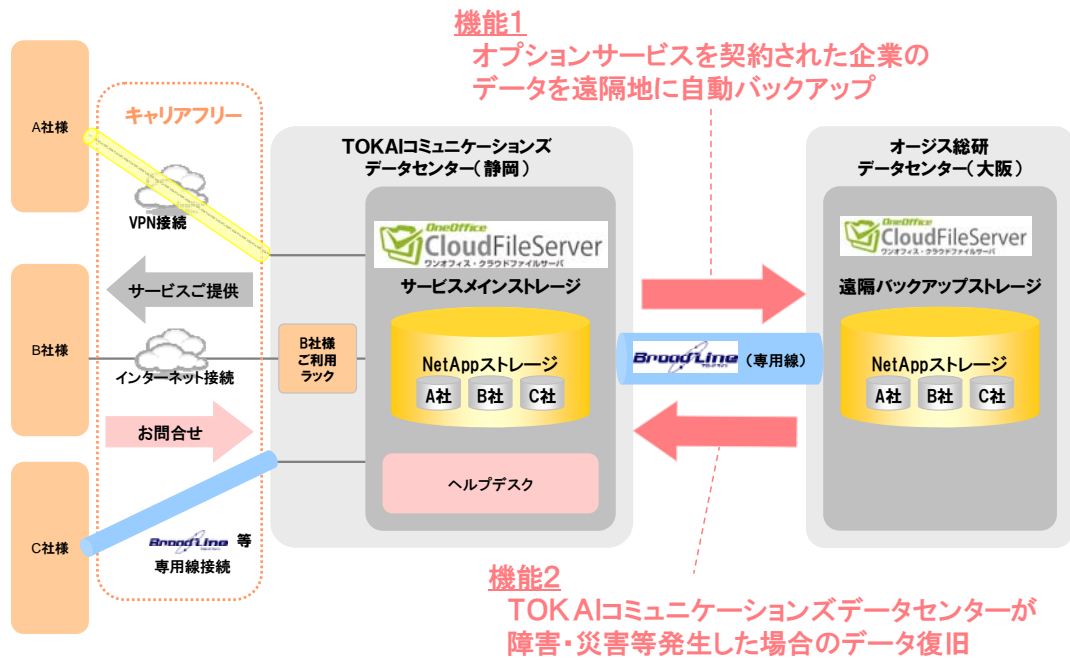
機能1
オプションサービスを契約された企業のデータを遠隔地に自動バックアップ

A社様

キャリアフリー

VPN接続

B社様

サービスご提供

インターネット接続

お問合せ

C社様

BroadLine 等
専用線接続

TOKAIコミュニケーションズ
データセンター（静岡）

OneOffice CloudFileServer
ワンオフィス・クラウドファイルサーバ

サービスメインストレージ

B社様
ご利用
ラック

NetAppストレージ
A社 B社 C社

ヘルプデスク

BroadLine（専用線）

オージス総研
データセンター（大阪）

OneOffice CloudFileServer
ワンオフィス・クラウドファイルサーバ

遠隔バックアップストレージ

NetAppストレージ
A社 B社 C社

機能2
TOKAIコミュニケーションズデータセンターが障害・災害等発生した場合のデータ復旧